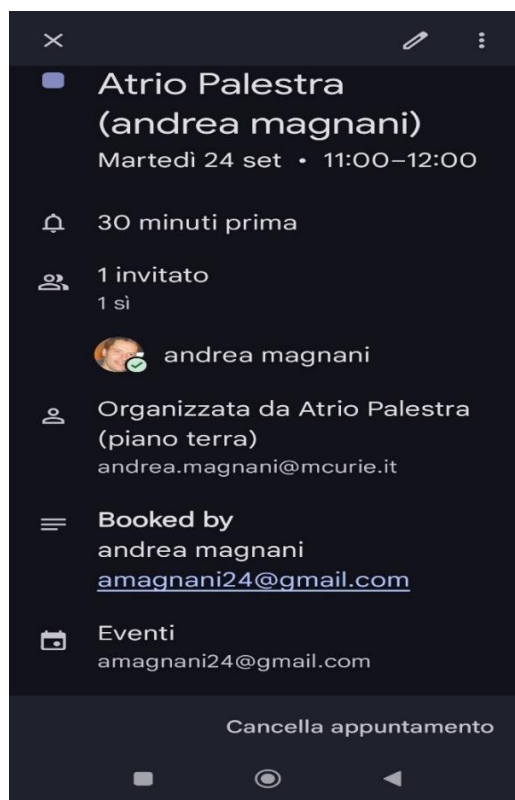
×

Atrio Palestra (andrea magnani)
Martedì 24 set • 11:00–12:00

30 minuti prima

1 invitato
1 sì

andrea magnani

Organizzata da Atrio Palestra (piano terra)
andrea.magnani@mcurie.it

Booked by
andrea magnani
amagnani24@gmail.com

Eventi
amagnani24@gmail.com

Cancella appuntamento